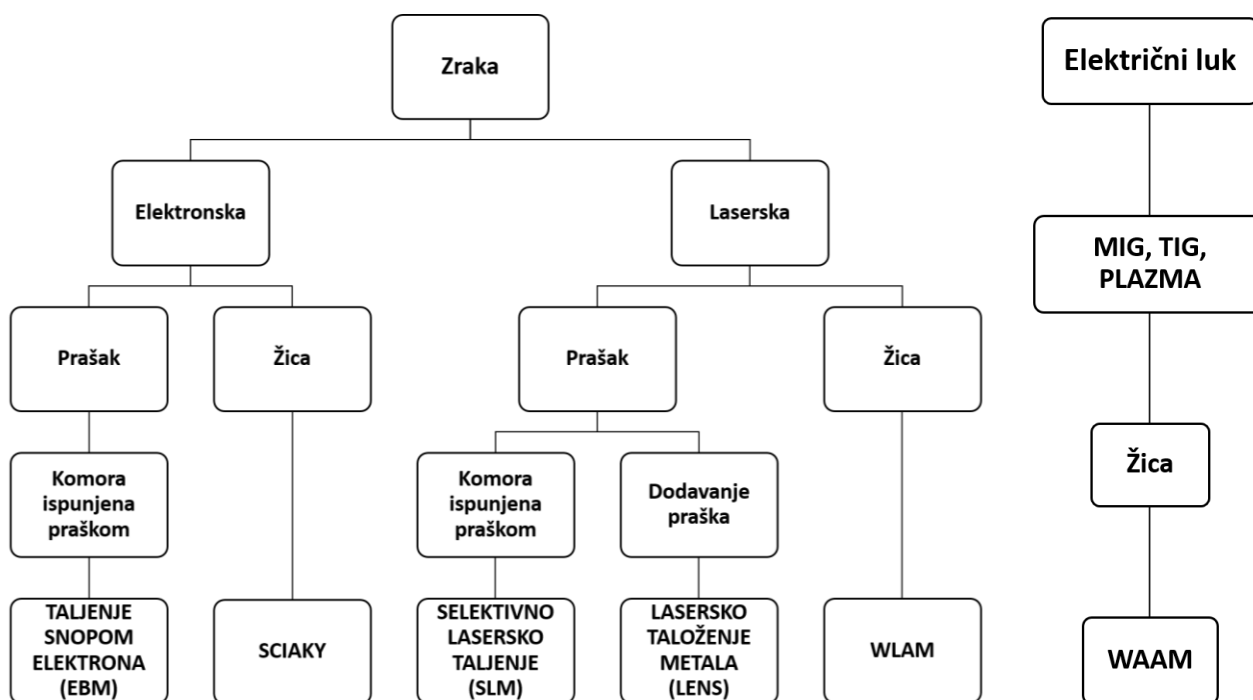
Zraka

Elektronska

Laserska

Prašak

Žica

Prašak

Žica

Komora ispunjena praškom

Komora ispunjena praškom

Dodavanje praška

TALJENJE SNOPOM ELEKTRONA (EBM)

SCIAKY

SELEKTIVNO LASERSKO TALJENJE (SLM)

LASERSKO TALOŽENJE METALA (LENS)

WLAM

Električni luk

MIG, TIG, PLAZMA

Žica

WAAM